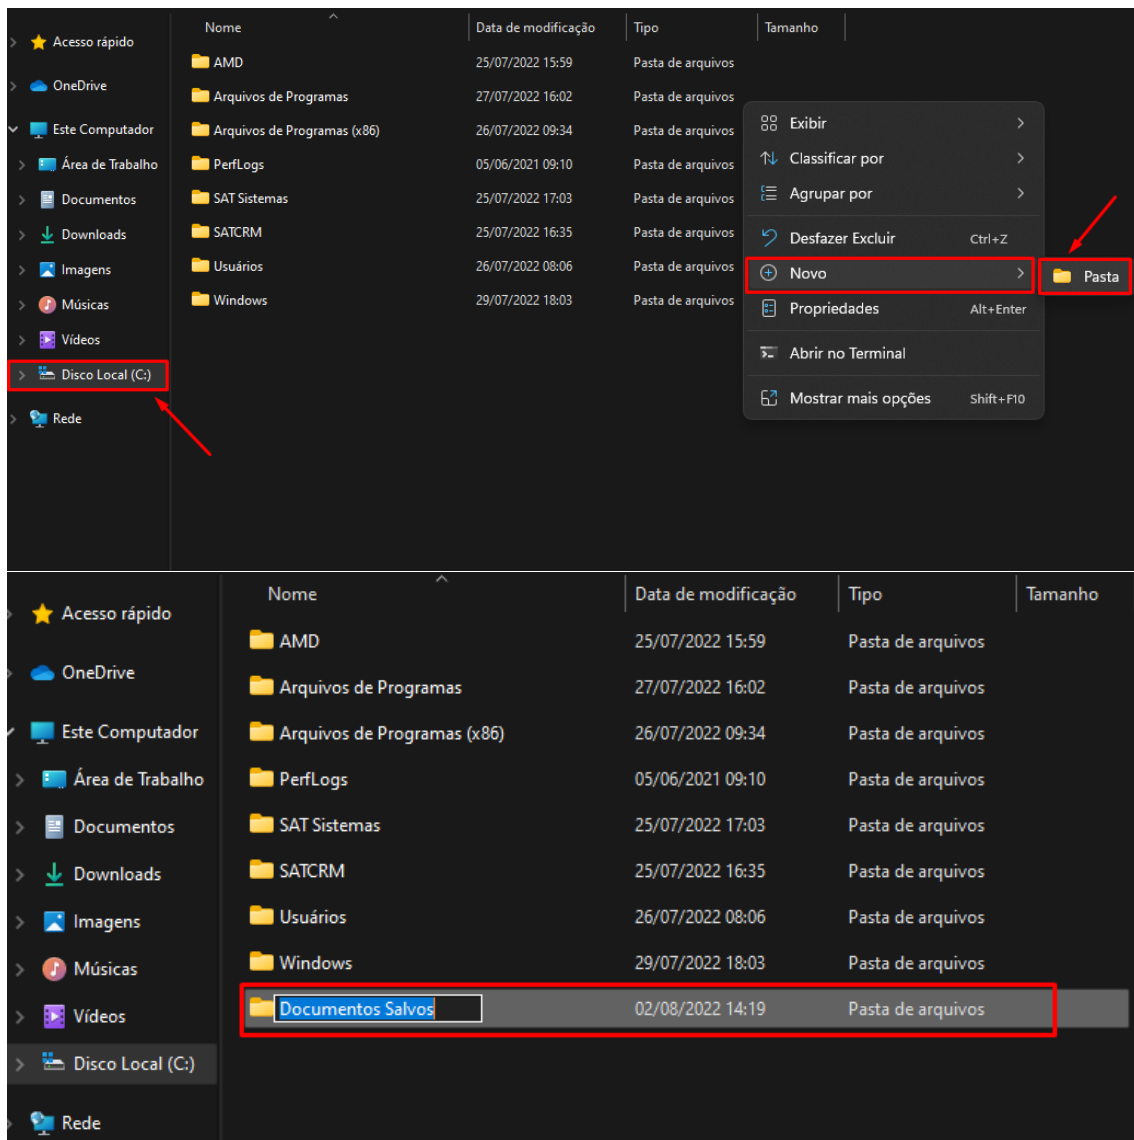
Acesso rápido
OneDrive
Este Computador
Área de Trabalho
Documentos
Downloads
Imagens
Músicas
Vídeos
Disco Local (C:)
Rede

| Nome | Data de modificação | Tipo | Tamanho |
|---|---|---|---|
| AMD | 25/07/2022 15:59 | Pasta de arquivos | |
| Arquivos de Programas | 27/07/2022 16:02 | Pasta de arquivos | |
| Arquivos de Programas (x86) | 26/07/2022 09:34 | Pasta de arquivos | |
| PerfLogs | 05/06/2021 09:10 | Pasta de arquivos | |
| SAT Sistemas | 25/07/2022 17:03 | Pasta de arquivos | |
| SATCRM | 25/07/2022 16:35 | Pasta de arquivos | |
| Usuários | 26/07/2022 08:06 | Pasta de arquivos | |
| Windows | 29/07/2022 18:03 | Pasta de arquivos | |

Exibir
Classificar por
Agrupar por
Desfazer Excluir Ctrl+Z
Novo
Propriedades Alt+Enter
Abrir no Terminal
Mostrar mais opções Shift+F10
Pasta

Acesso rápido
OneDrive
Este Computador
Área de Trabalho
Documentos
Downloads
Imagens
Músicas
Vídeos
Disco Local (C:)
Rede

| Nome | Data de modificação | Tipo | Tamanho |
|---|---|---|---|
| AMD | 25/07/2022 15:59 | Pasta de arquivos | |
| Arquivos de Programas | 27/07/2022 16:02 | Pasta de arquivos | |
| Arquivos de Programas (x86) | 26/07/2022 09:34 | Pasta de arquivos | |
| PerfLogs | 05/06/2021 09:10 | Pasta de arquivos | |
| SAT Sistemas | 25/07/2022 17:03 | Pasta de arquivos | |
| SATCRM | 25/07/2022 16:35 | Pasta de arquivos | |
| Usuários | 26/07/2022 08:06 | Pasta de arquivos | |
| Windows | 29/07/2022 18:03 | Pasta de arquivos | |
| Documentos Salvos | 02/08/2022 14:19 | Pasta de arquivos | |